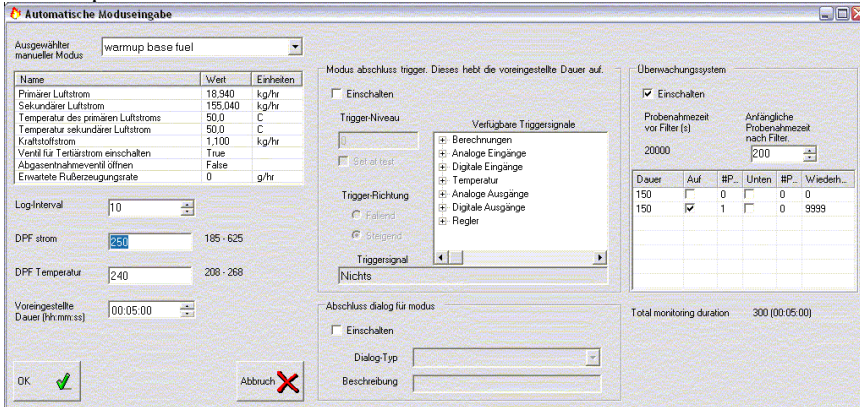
Automatische Moduseingabe

Ausgewählter manueller Modus: warmup base fuel

| Name | Wert | Einheiten |
|---|---|---|
| Primärer Luftstrom | 18,940 | kg/hr |
| Sekundärer Luftstrom | 155,040 | kg/hr |
| Temperatur des primären Luftstroms | 50,0 | C |
| Temperatur sekundärer Luftstrom | 50,0 | C |
| Kraftstoffstrom | 1,100 | kg/hr |
| Ventil für Tertiärstrom einschalten | True | |
| Abgasentnahmeventil öffnen | False | |
| Erwartete Rußerzeugungsrate | 0 | g/hr |

Log-Interval 10

DPF strom 250 185 - 625

DPF Temperatur 240 208 - 268

Voreingestellte Dauer (hh:mm:ss) 00:05:00

OK

Abbruch

Modus abschluss trigger. Dieses hebt die voreingestellte Dauer auf.

Einschalten

Trigger-Niveau

0

Set at test

Verfügbare Triggersignale
Berechnungen
Analoge Eingänge
Digitale Eingänge
Temperatur
Analoge Ausgänge
Digitale Ausgänge
Regler

Trigger-Richtung
Fallend
Steigend

Triggersignal
Nichts

Abschluss dialog für modus

Einschalten

Dialog-Typ

Beschreibung

Überwachungssystem

Einschalten

Probenahmezeit vor Filter (s)
20000

Anfängliche Probenahmezeit nach Filter.
200

| Dauer | Auf | #P... | Unten | #P... | Wiederh... |
|---|---|---|---|---|---|
| 150 | ☐ | 0 | ☐ | 0 | 0 |
| 150 | ☑ | 1 | ☐ | 0 | 9999 |

Total monitoring duration 300 (00:05:00)